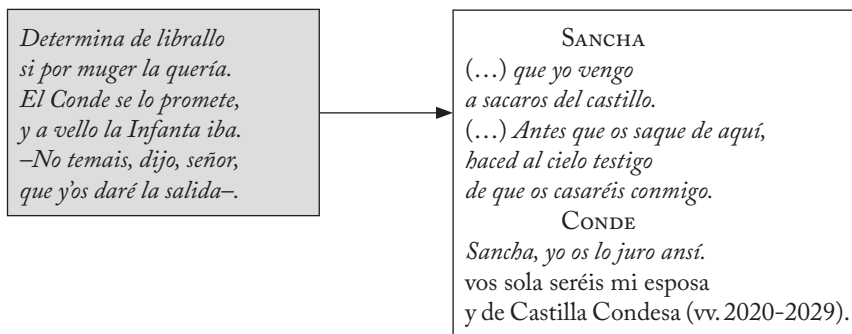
Determina de librallo
si por muger la quería.
El Conde se lo promete,
y a vello la Infanta iba.
–No temais, dijo, señor,
que y'os daré la salida–.

SANCHA
(…) que yo vengo
a sacaros del castillo.
(…) Antes que os saque de aquí,
haced al cielo testigo
de que os casaréis conmigo.
CONDE
Sancha, yo os lo juro ansí.
vos sola seréis mi esposa
y de Castilla Condesa (vv. 2020-2029).